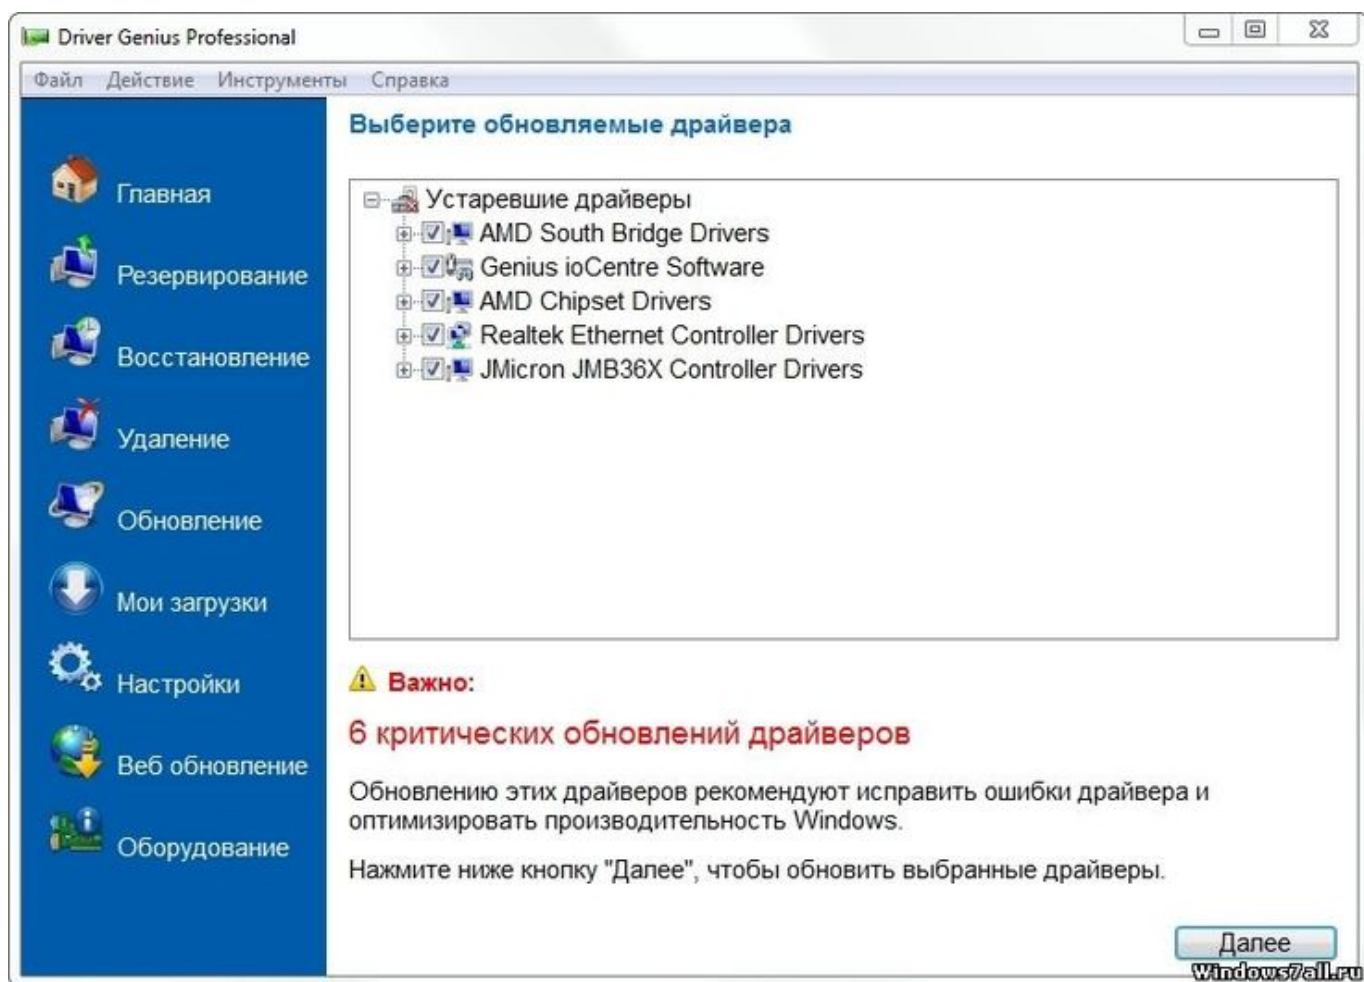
Driver Genius Professional

Файл Действие Инструменты Справка

Главная
Резервирование
Восстановление
Удаление
Обновление
Мои загрузки
Настройки
Веб обновление
Оборудование

Выберите обновляемые драйвера

Устаревшие драйверы
AMD South Bridge Drivers
Genius ioCentre Software
AMD Chipset Drivers
Realtek Ethernet Controller Drivers
JMicron JMB36X Controller Drivers

Важно:

6 критических обновлений драйверов

Обновлению этих драйверов рекомендуют исправить ошибки драйвера и оптимизировать производительность Windows.

Нажмите ниже кнопку "Далее", чтобы обновить выбранные драйверы.

Далее

Windows7all.ru